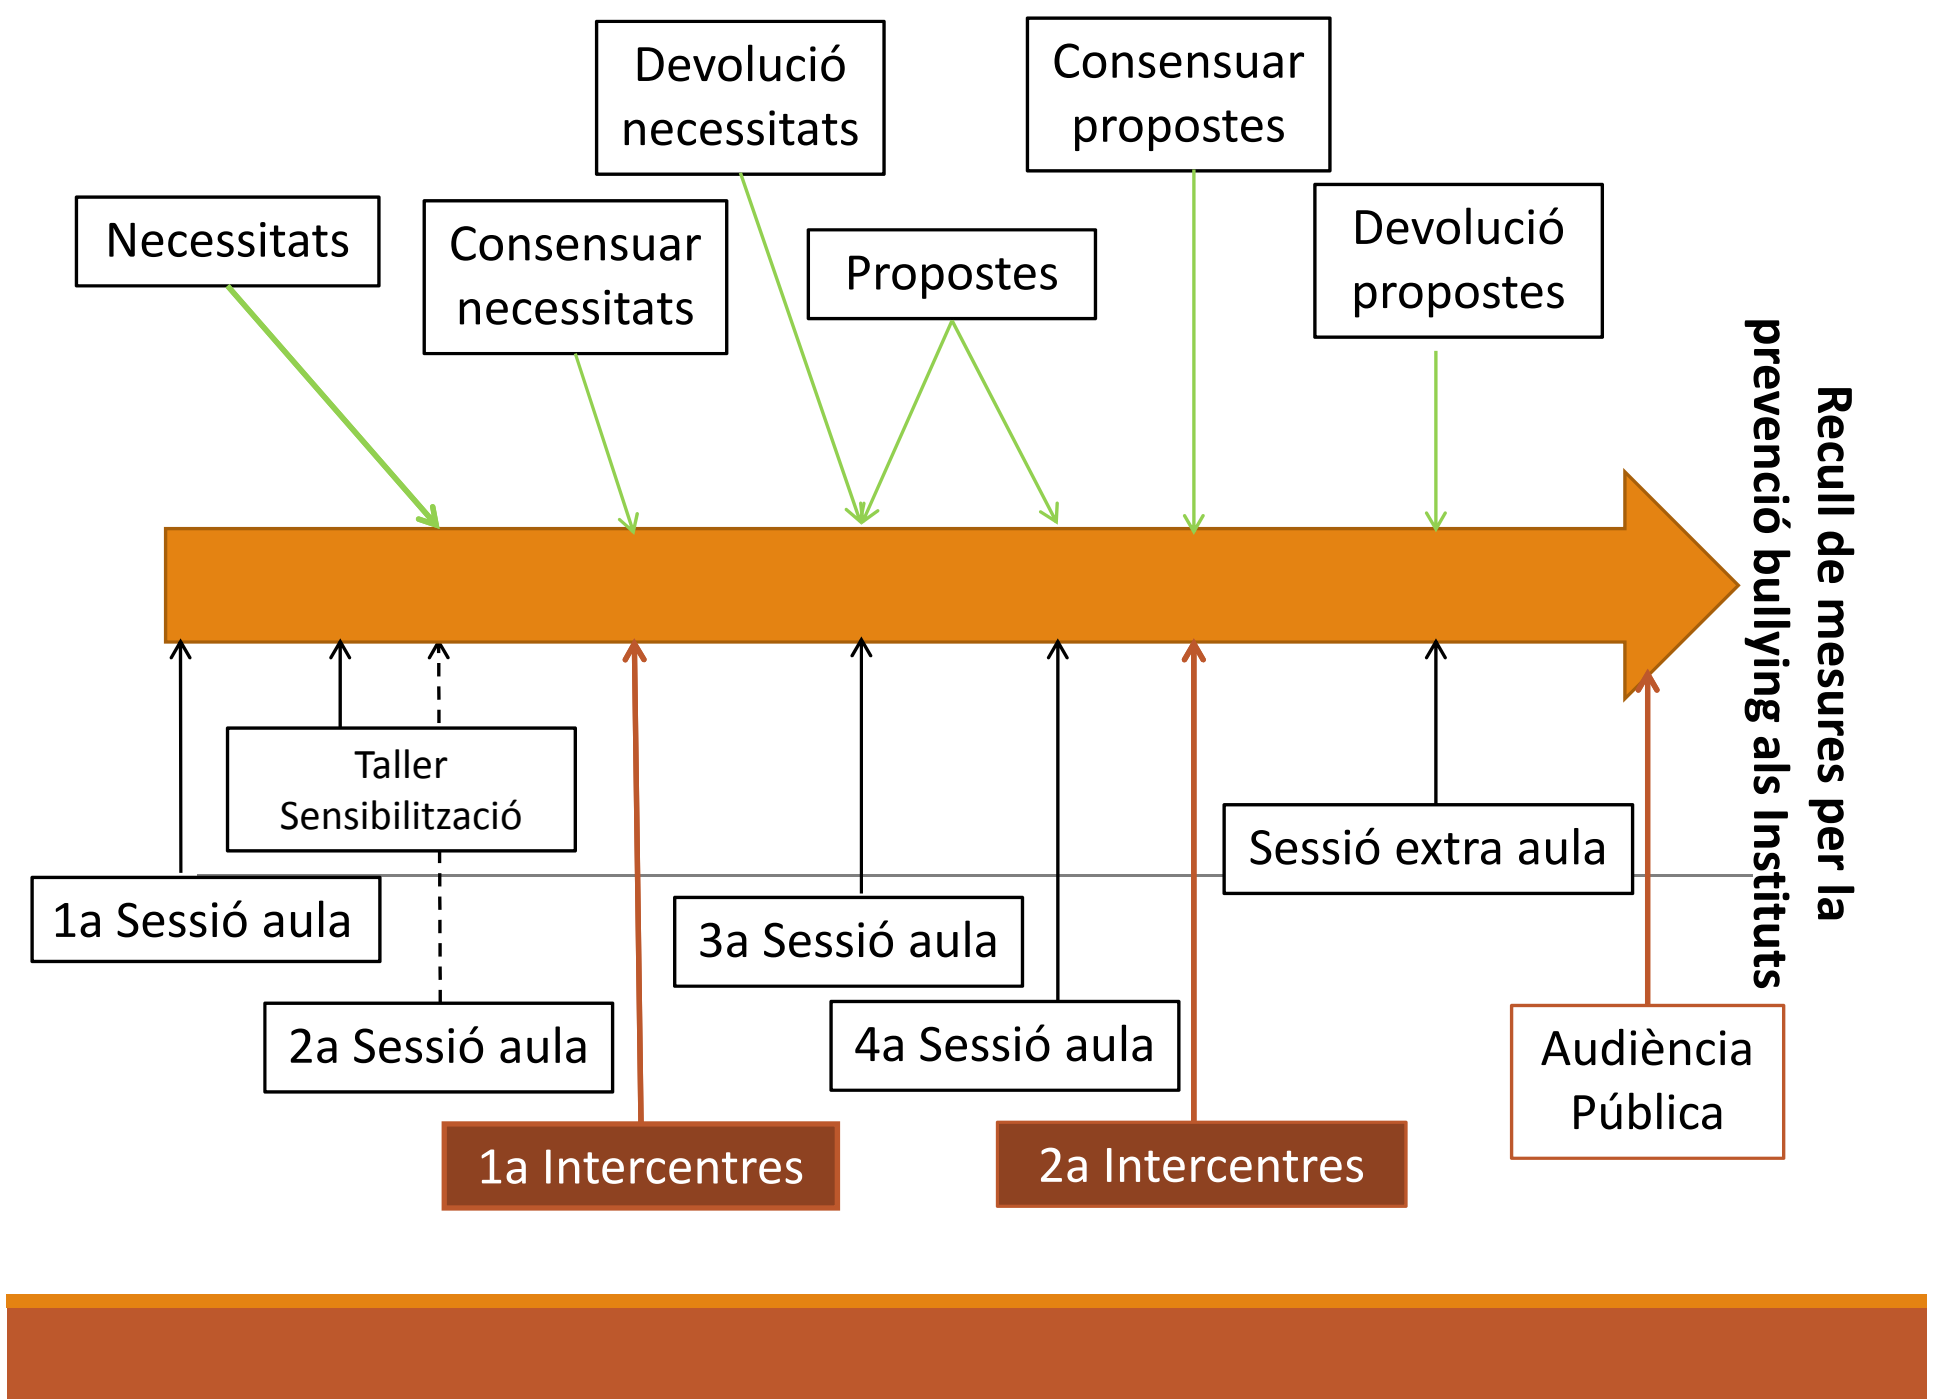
Necessitats

Consensuar necessitats

Devolució necessitats

Propostes

Consensuar propostes

Devolució propostes

Recull de mesures per la prevenció bullying als Instituts

Taller Sensibilització

1a Sessió aula

2a Sessió aula

3a Sessió aula

4a Sessió aula

Sessió extra aula

1a Intercentres

2a Intercentres

Audiència Pública